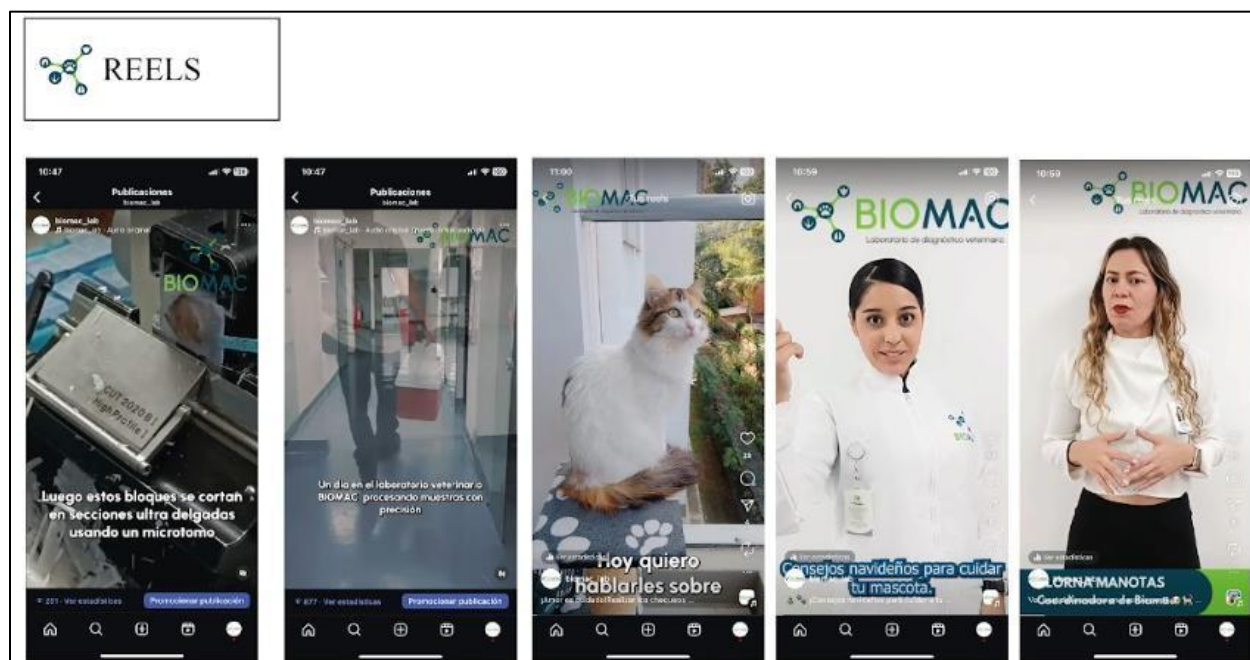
REELS

10:47
Publicaciones
biomac_lab
biomac_lab
BIOMAC
CUT 2020 BI
High Profile
Luego estos bloques se cortan en secciones ultra delgadas usando un microtomo
231 · Ver estadísticas
Promocionar publicación

10:47
Publicaciones
biomac_lab
biomac_lab
BIOMAC
Un día en el laboratorio veterinario BIOMAC procesando muestras con precisión
877 · Ver estadísticas
Promocionar publicación

11:00
BIOMAC
Ver estadísticas
Hoy quiero hablarles sobre

10:59
BIOMAC
Laboratorio de diagnóstico veterinario
BIOMAC
Ver estadísticas
Consejos navideños para cuidar tu mascota.

10:59
BIOMAC
Laboratorio de diagnóstico veterinario
Ver estadísticas
LORNA MANOTAS
Coordinadora de Biomac